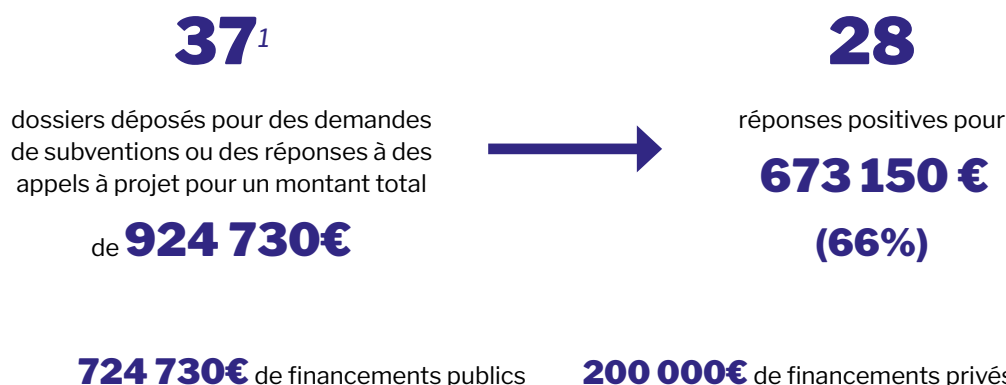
$37^{1}$

dossiers déposés pour des demandes de subventions ou des réponses à des appels à projet pour un montant total

de 924 730€

28

réponses positives pour

673 150 €

(66%)

724 730€ de financements publics

200 000€ de financements privé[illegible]